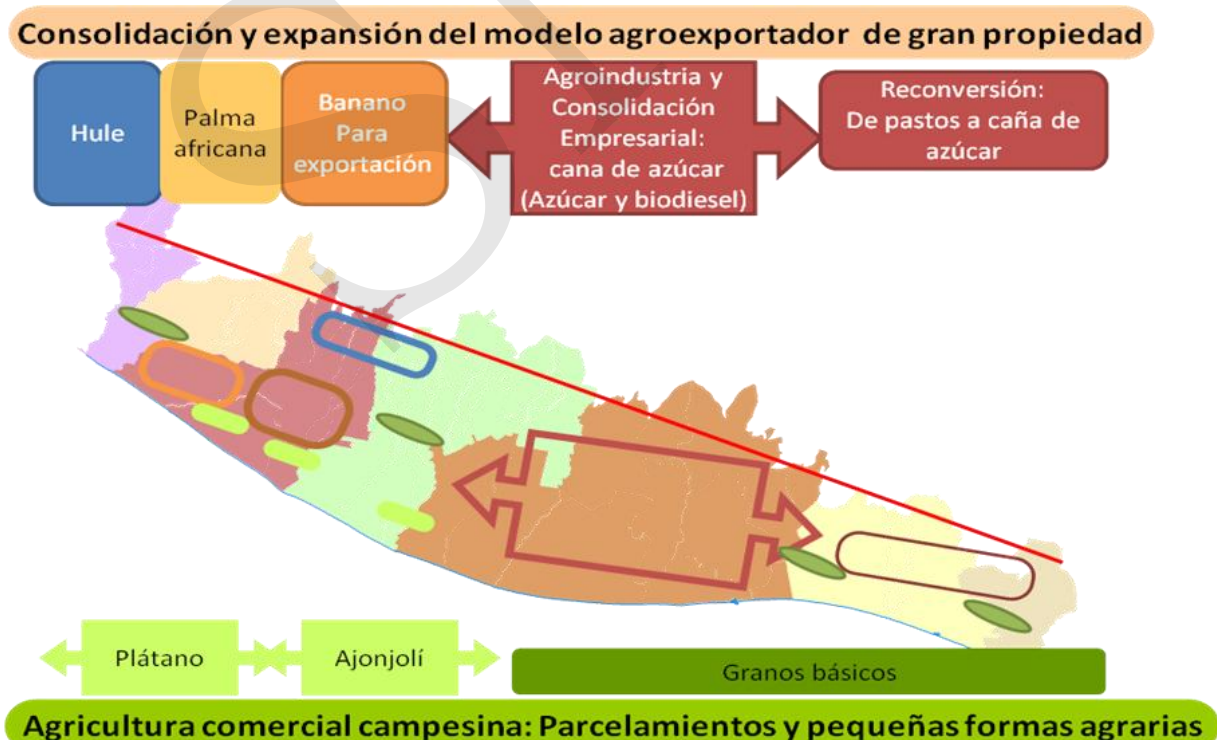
Consolidación y expansión del modelo agroexportador de gran propiedad

Hule

Palma africana

Banano Para exportación

Agroindustria y Consolidación Empresarial: cana de azúcar (Azúcar y biodiesel)

Reconversión: De pastos a caña de azúcar

Plátano

Ajonjolí

Granos básicos

Agricultura comercial campesina: Parcelamientos y pequeñas formas agrarias